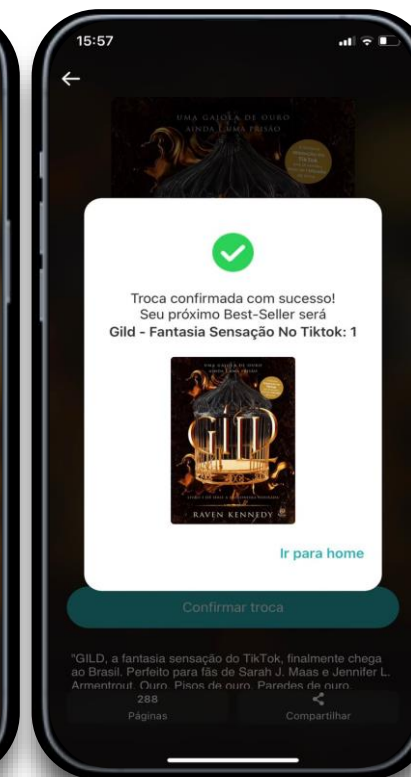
15:57

UMA GAIOLA DE OURO AINDA É UMA PRISÃO

Troca confirmada com sucesso!
Seu próximo Best-Seller será
Gild - Fantasia Sensação No Tiktok: 1

UMA GAIOLA DE OURO AINDA É UMA PRISÃO

GILD

RAVEN KENNEDY

Ir para home

Confirmar troca

"GILD, a fantasia sensação do TikTok, finalmente chega ao Brasil. Perfeito para fãs de Sarah J. Maas e Jennifer L. Armentrout. Ouro. Pisos de ouro. Paredes de ouro.

288
Páginas

Compartilhar